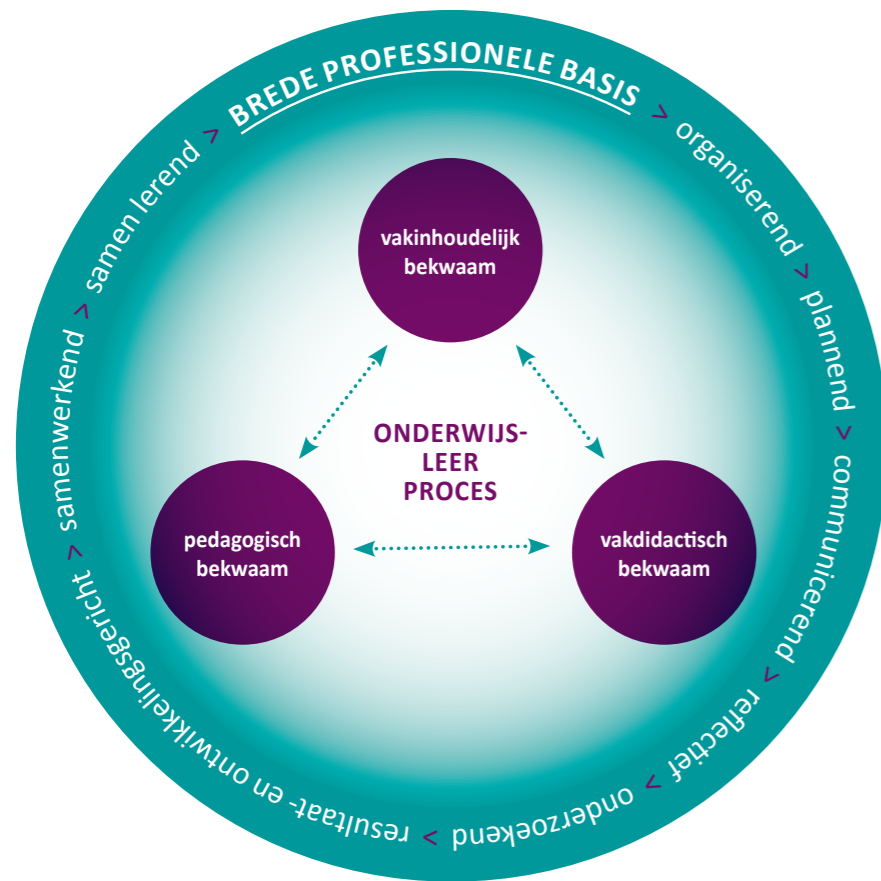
BREDE PROFESSIONELE BASIS > organiserend > plannend > communicerend > reflectief > onderzoekend > resultaat- en ontwikkelingsgericht > samenwerkend > samen lerend >

vakinhoudelijk bekwaam

ONDERWIJS-LEER PROCES

pedagogisch bekwaam

vakdidactisch bekwaam